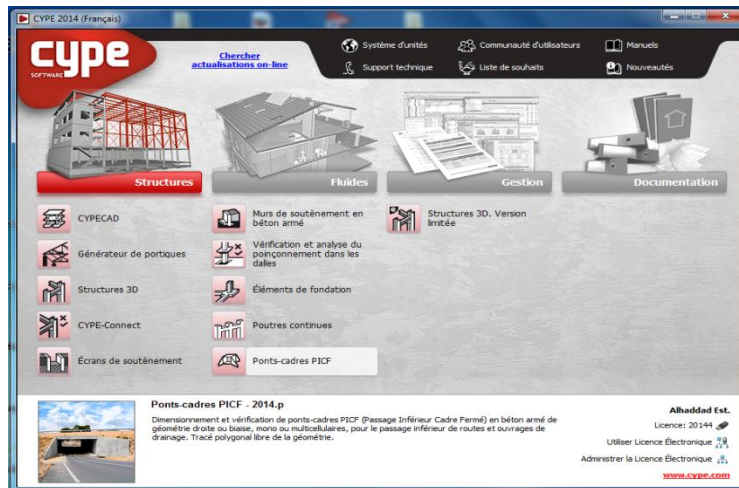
CYPE 2014 (Français)

cype
SOFTWARE

Chercher actualisations on-line

Système d'unités
Communauté d'utilisateurs
Manuels
Support technique
Liste de souhaits
Nouveautés

Structures
Fluides
Gestion
Documentation

CYPECAD
Générateur de portiques
Structures 3D
CYPE-Connect
Écrans de soutènement

Murs de soutènement en béton armé
Vérification et analyse du poinçonnement dans les dalles
Éléments de fondation
Poutres continues
Ponts-cadres PICF

Structures 3D. Version limitée

Ponts-cadres PICF - 2014.p
Dimensionnement et vérification de ponts-cadres PICF (Passage Inférieur Cadre Fermé) en béton armé de géométrie droite ou biaise, mono ou multicellulaires, pour le passage inférieur de routes et ouvrages de drainage. Tracé polygonal libre de la géométrie.

Alhaddad Est.
Licence: 20144
Utiliser Licence Électronique
Administrer la Licence Électronique
www.cype.com